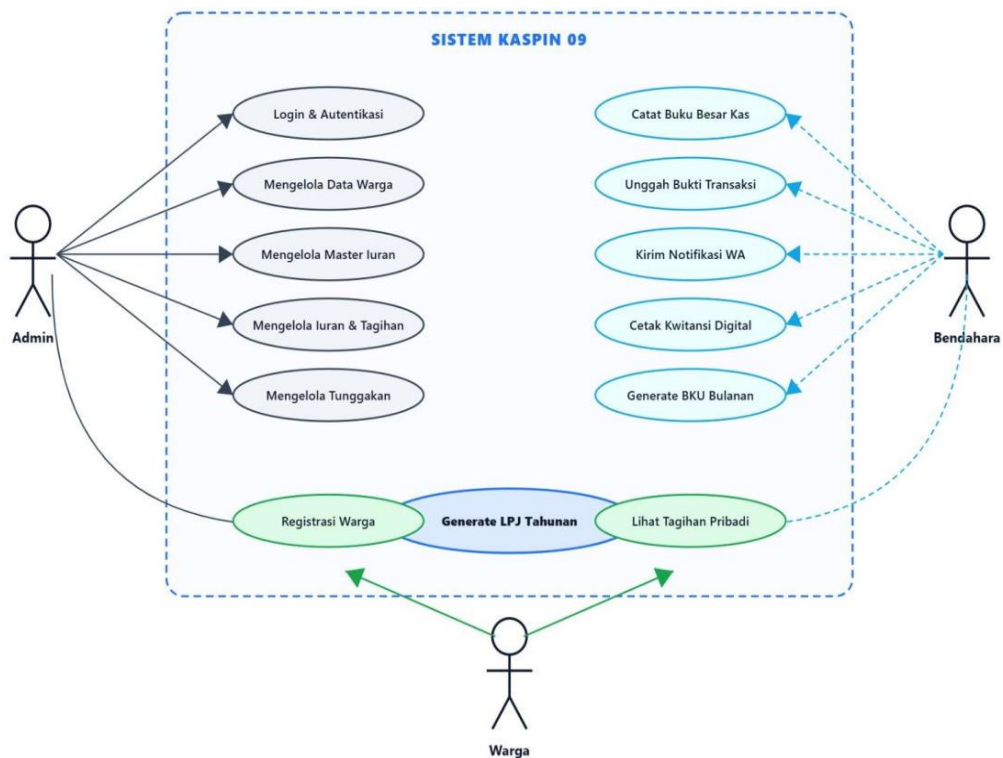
SISTEM KASPIN 09

Login & Autentikasi

Mengelola Data Warga

Mengelola Master Iuran

Mengelola Iuran & Tagihan

Mengelola Tunggakan

Catat Buku Besar Kas

Unggah Bukti Transaksi

Kirim Notifikasi WA

Cetak Kwitansi Digital

Generate BKU Bulanan

Admin

Bendahara

Registrasi Warga

Generate LPJ Tahunan

Lihat Tagihan Pribadi

Warga